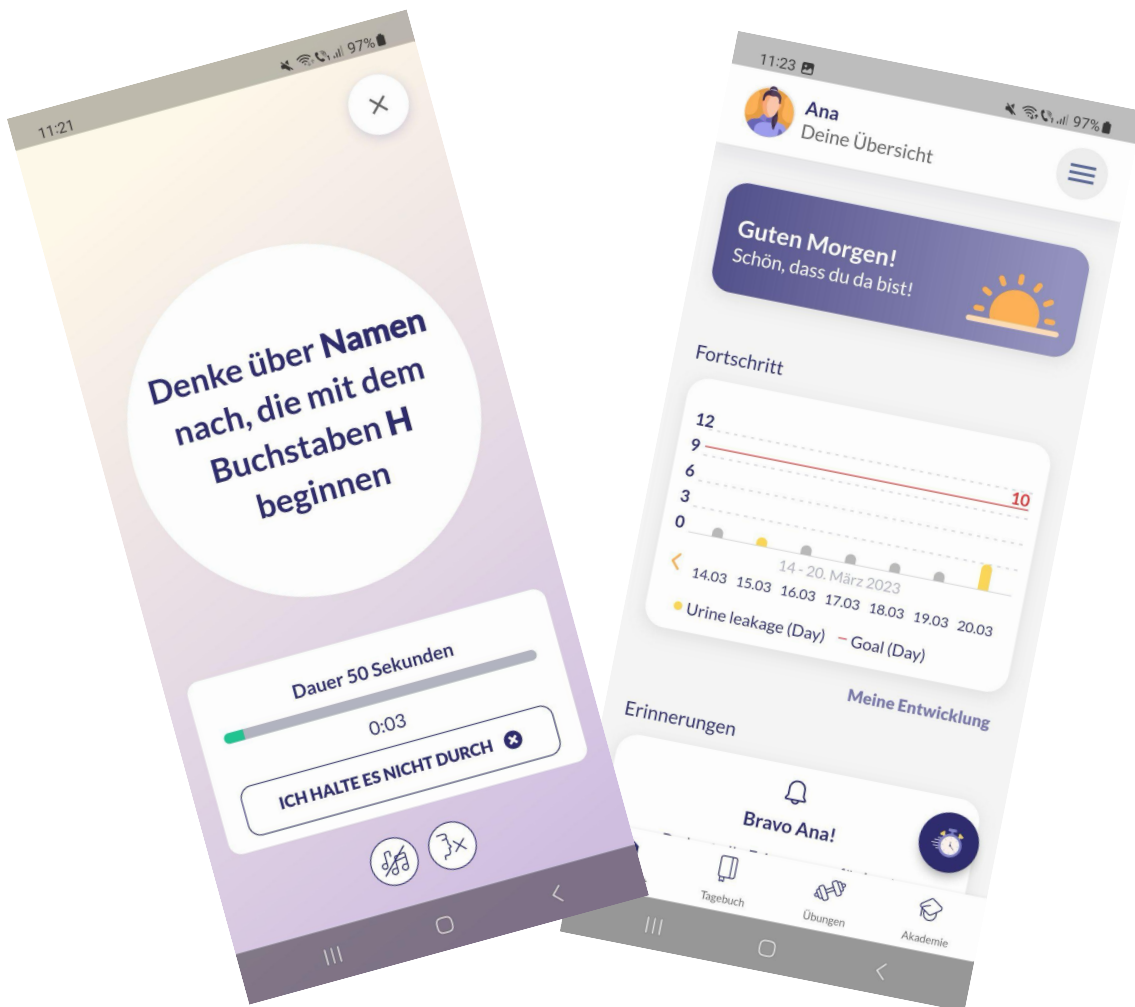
11:21

97%

Denke über **Namen** nach, die mit dem Buchstaben **H** beginnen

Dauer 50 Sekunden

0:03

ICH HALTE ES NICHT DURCH

11:23

97%

Ana
Deine Übersicht

Guten Morgen!
Schön, dass du da bist!

Fortschritt

12
9
6
3
0

10

14 - 20. März 2023

14.03 15.03 16.03 17.03 18.03 19.03 20.03

Urine leakage (Day) Goal (Day)

Meine Entwicklung

Erinnerungen

Bravo Ana!

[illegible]

Tagebuch Übungen Akademie